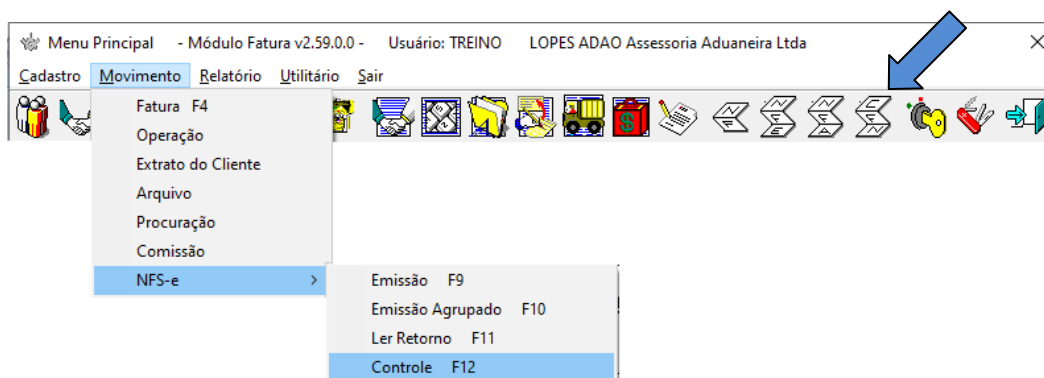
Menu Principal - Módulo Fatura v2.59.0.0 - Usuário: TREINO LOPES ADAO Assessoria Aduaneira Ltda

Cadastro Movimento Relatório Utilitário Sair

Fatura F4
Operação
Extrato do Cliente
Arquivo
Procuração
Comissão
NFS-e

Emissão F9
Emissão Agrupado F10
Ler Retorno F11
Controle F12